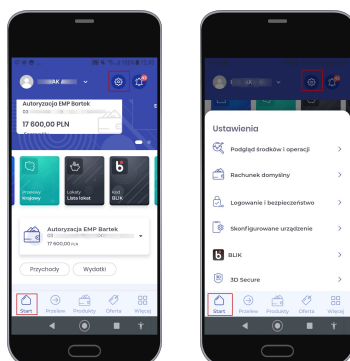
AK

Autoryzacja EMP Bartek

17 800,00 PLN

Przelew Krajowy

Lokaty Lista lokat

Kod BLIK

Autoryzacja EMP Bartek

17 800,00 PLN

Przychody

Wydatki

Start

Przelew

Produkty

Oferta

Więcej

Ustawienia

Podgląd środków i operacji

Rachunek domyślny

Logowanie i bezpieczeństwo

Skonfigurowane urządzenie

BLIK

3D Secure

Start

Przelew

Produkty

Oferta

Więcej